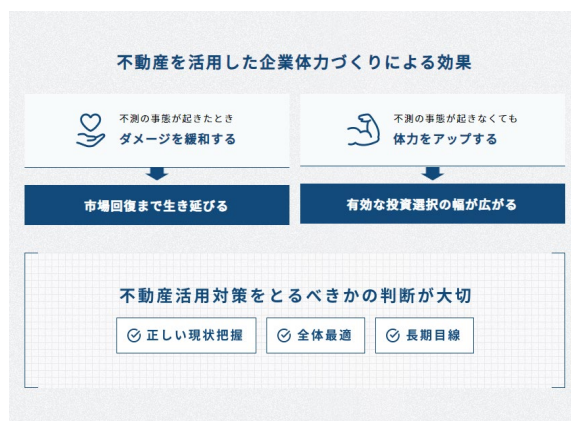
不動産を活用した企業体力づくりによる効果

不測の事態が起きたとき
ダメージを緩和する

市場回復まで生き延びる

不測の事態が起きなくても
体力をアップする

有効な投資選択の幅が広がる

不動産活用対策をとるべきかの判断が大切

正しい現状把握

全体最適

長期目線